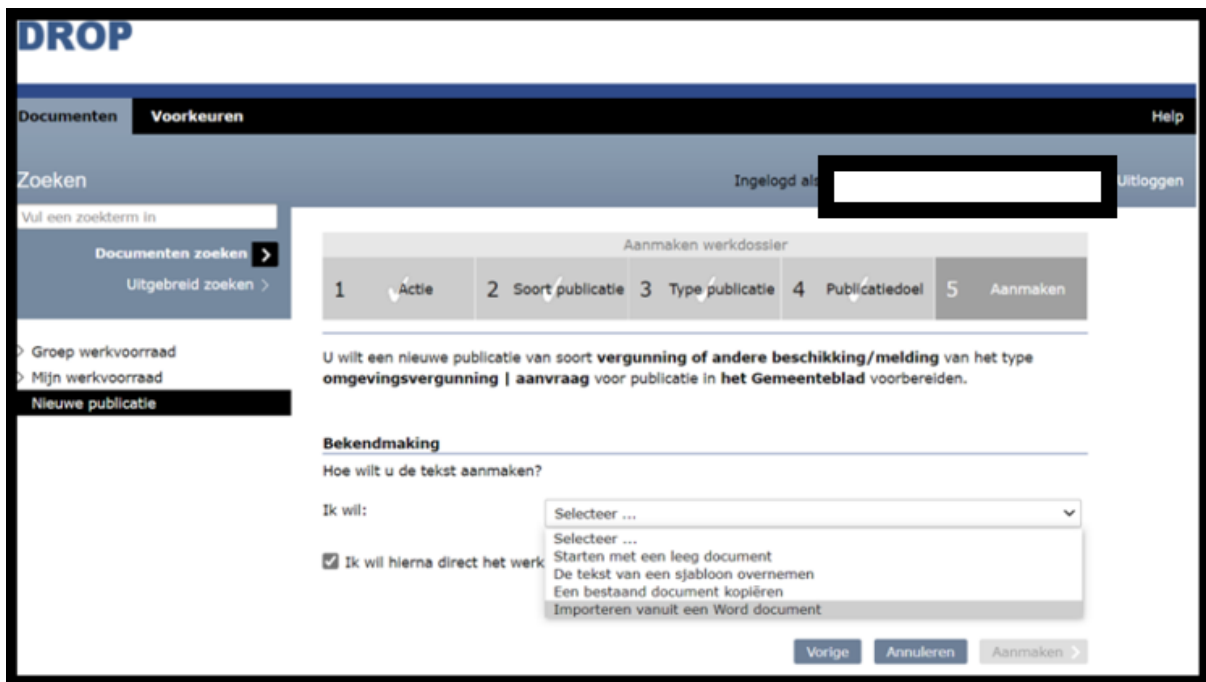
DROP

Documenten Voorkeuren Help

Zoeken

Ingelogd als Uitloggen

Vul een zoekterm in

Documenten zoeken >

Uitgebreid zoeken >

Groep werkvoorraad
Mijn werkvoorraad
Nieuwe publicatie

Aanmaken werkdossier

1 Actie 2 Soort publicatie 3 Type publicatie 4 Publicatiedoel 5 Aanmaken

U wilt een nieuwe publicatie van soort **vergunning of andere beschikking/melding** van het type **omgevingsvergunning | aanvraag** voor publicatie in **het Gemeenteblad** voorbereiden.

**Bekendmaking**

Hoe wilt u de tekst aanmaken?

Ik wil: Selecteer ...

Selecteer ...
Starten met een leeg document
De tekst van een sjabloon overnemen
Een bestaand document kopiëren
Importeren vanuit een Word document

Ik wil hierna direct het werk

Vorige Annuleren Aanmaken >